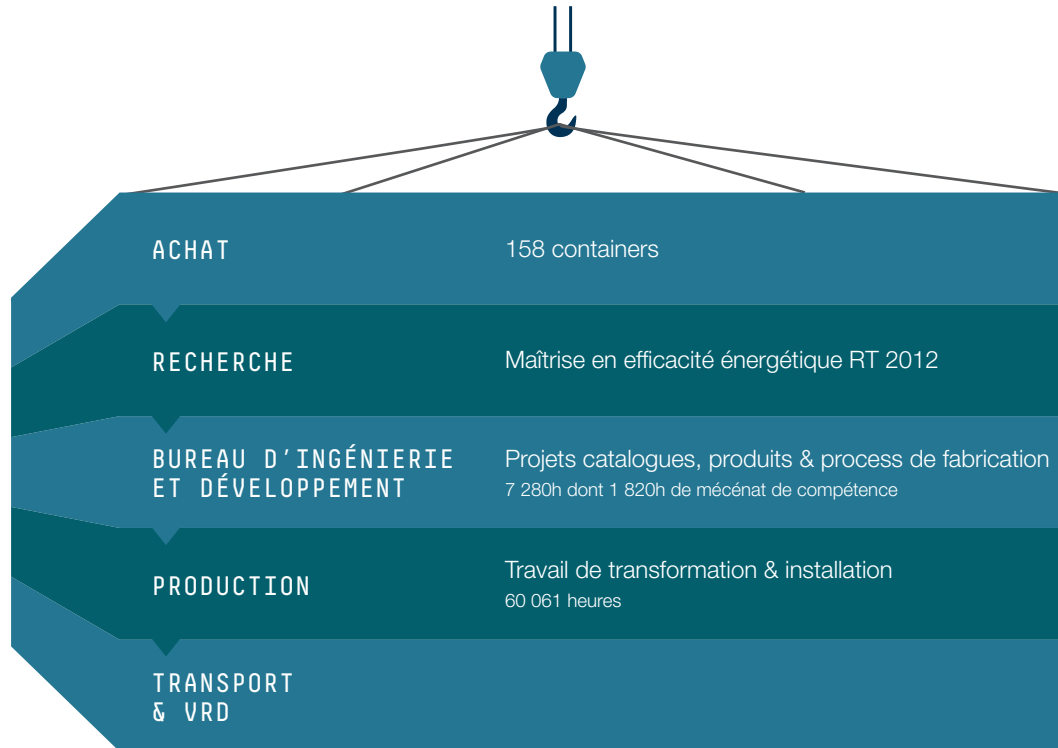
ACHAT
158 containers

RECHERCHE
Maîtrise en efficacité énergétique RT 2012

BUREAU D'INGÉNIERIE ET DÉVELOPPEMENT
Projets catalogues, produits & process de fabrication
7 280h dont 1 820h de mécénat de compétence

PRODUCTION
Travail de transformation & installation
60 061 heures

TRANSPORT & VRD